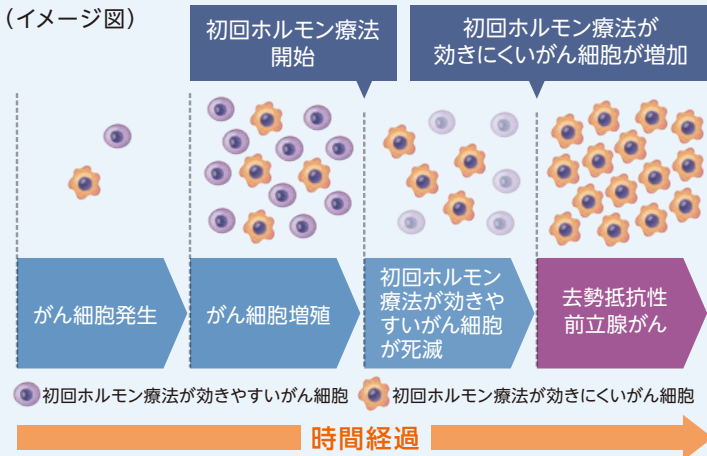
（イメージ図）

初回ホルモン療法開始

初回ホルモン療法が効きにくいがん細胞が増加

がん細胞発生

がん細胞増殖

初回ホルモン療法が効きやすいがん細胞が死滅

去勢抵抗性前立腺がん

初回ホルモン療法が効きやすいがん細胞　初回ホルモン療法が効きにくいがん細胞

時間経過